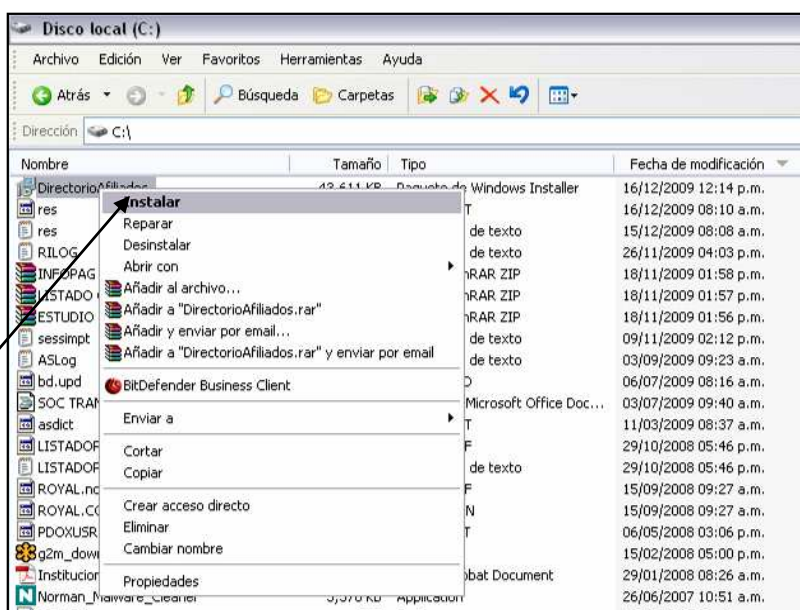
Disco local (C:)

Archivo Edición Ver Favoritos Herramientas Ayuda

Atrás Búsqueda Carpetas

Dirección C:\

| Nombre | Tamaño | Tipo | Fecha de modificación |
|---|---|---|---|
| DirectorioAfiliados | 43.611 KB | Paquete de Windows Installer | 16/12/2009 12:14 p.m. |
| res | | T | 16/12/2009 08:10 a.m. |
| res | | de texto | 15/12/2009 08:08 a.m. |
| RILOG | | de texto | 26/11/2009 04:03 p.m. |
| INFOPAG | | RAR ZIP | 18/11/2009 01:58 p.m. |
| LISTADO | | RAR ZIP | 18/11/2009 01:57 p.m. |
| ESTUDIO | | RAR ZIP | 18/11/2009 01:56 p.m. |
| sessimpt | | de texto | 09/11/2009 02:12 p.m. |
| ASLog | | de texto | 03/09/2009 09:23 a.m. |
| bd.upd | | D | 06/07/2009 08:16 a.m. |
| SOC TRAN | | Microsoft Office Doc... | 03/07/2009 09:40 a.m. |
| asdict | | T | 11/03/2009 08:37 a.m. |
| LISTADOF | | F | 29/10/2008 05:46 p.m. |
| LISTADOF | | de texto | 29/10/2008 05:46 p.m. |
| ROYAL.nc | | F | 15/09/2008 09:27 a.m. |
| ROYAL.CC | | N | 15/09/2008 09:27 a.m. |
| PDOXUSR | | T | 06/05/2008 03:06 p.m. |
| g2m_dow | | | 15/02/2008 05:00 p.m. |
| Institucion | | bat Document | 29/01/2008 08:26 a.m. |
| Norman_Malware_Cleaner | 3,378 KB | Application | 26/06/2007 10:51 a.m. |

Instalar
Reparar
Desinstalar
Abrir con
Añadir al archivo...
Añadir a "DirectorioAfiliados.rar"
Añadir y enviar por email...
Añadir a "DirectorioAfiliados.rar" y enviar por email
BitDefender Business Client
Enviar a
Cortar
Copiar
Crear acceso directo
Eliminar
Cambiar nombre
Propiedades